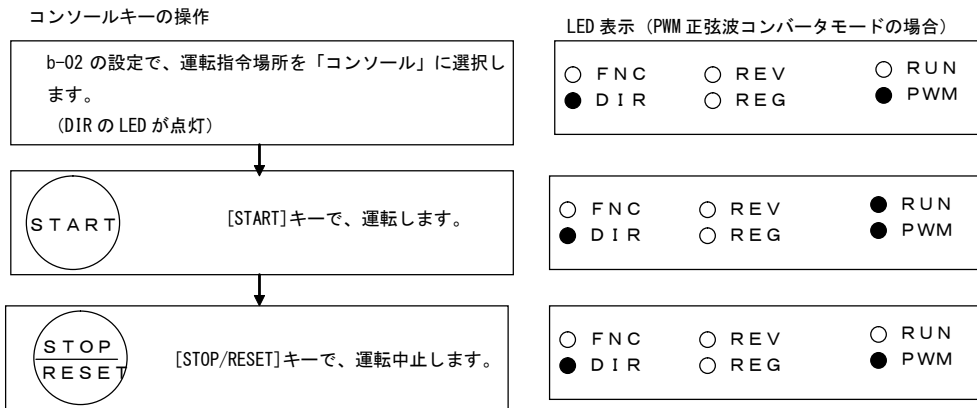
コンソールキーの操作

LED 表示（PWM 正弦波コンバータモードの場合）

b-02 の設定で、運転指令場所を「コンソール」に選択します。
（DIR の LED が点灯）

○ FNC ○ REV ○ RUN
● DIR ○ REG ● PWM

START

[START]キーで、運転します。

○ FNC ○ REV ● RUN
● DIR ○ REG ● PWM

STOP
RESET

[STOP/RESET]キーで、運転中止します。

○ FNC ○ REV ○ RUN
● DIR ○ REG ● PWM